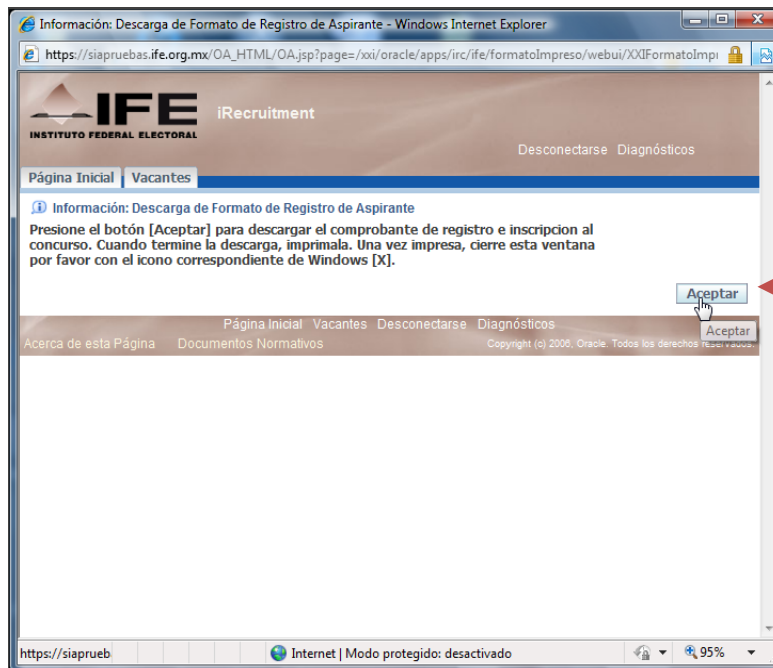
Información: Descarga de Formato de Registro de Aspirante - Windows Internet Explorer

https://siapruebas.ife.org.mx/OA_HTML/OA.jsp?page=/xxi/oracle/apps/irc/ife/formatoImpreso/webui/XXIFormatoImp

IFE
INSTITUTO FEDERAL ELECTORAL
iRecruitment

Desconectarse Diagnósticos

Página Inicial | Vacantes

Información: Descarga de Formato de Registro de Aspirante

Presione el botón [Aceptar] para descargar el comprobante de registro e inscripcion al concurso. Cuando termine la descarga, imprimala. Una vez impresa, cierre esta ventana por favor con el icono correspondiente de Windows [X].

Aceptar

Aceptar

Página Inicial Vacantes Desconectarse Diagnósticos

Acerca de esta Página Documentos Normativos

Copyright (c) 2006, Oracle. Todos los derechos reservados.

https://siaprueb

Internet | Modo protegido: desactivado

95%